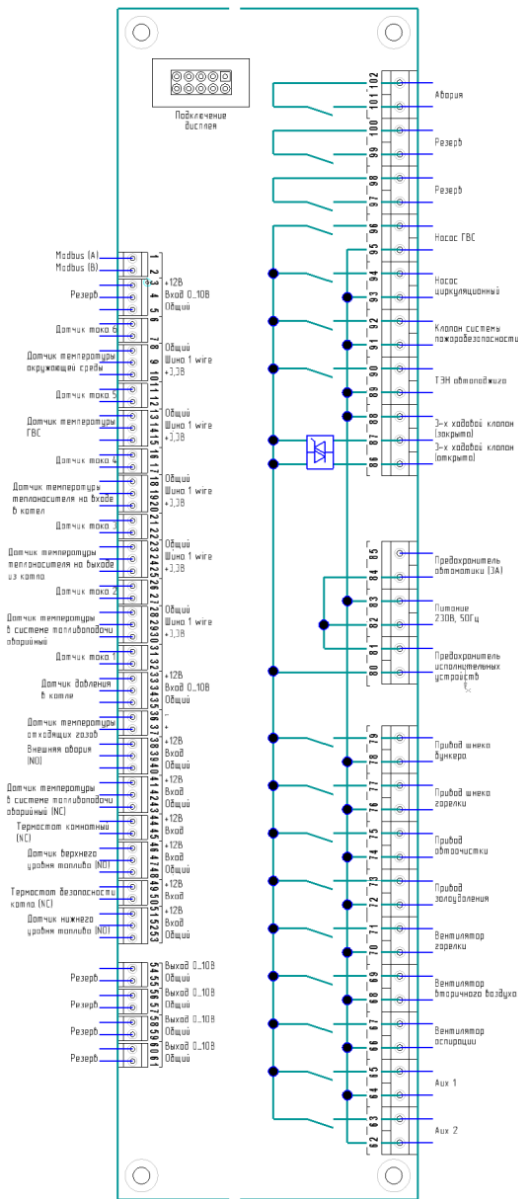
Подключение дисплея

Modbus (A)
Modbus (B)
Резерв
Датчик тока 6
Датчик температуры окружающей среды
Датчик тока 5
Датчик температуры ГВС
Датчик тока 4
Датчик температуры теплоносителя на входе в котел
Датчик тока 3
Датчик температуры теплоносителя на выходе из котла
Датчик тока 2
Датчик температуры в системе топливоподачи аварийный
Датчик тока 1
Датчик давления в котле
Датчик температуры отходящих газов
Внешняя авария (NO)
Датчик температуры в системе топливоподачи аварийный (NC)
Термостат комнатный (NC)
Датчик верхнего уровня топлива (NO)
Термостат безопасности котла (NC)
Датчик нижнего уровня топлива (NO)
Резерв
Резерв
Резерв
Резерв

1 2 3 4 5 6 7 8 9 10 11 12 13 14 15 16 17 18 19 20 21 22 23 24 25 26 27 28 29 30 31 32 33 34 35 36 37 38 39 40 41 42 43 44 45 46 47 48 49 50 51 52 53 54 55 56 57 58 59 60 61

+12В
Вход 0...10В
Общий
Общий
Шина 1 wire
+3,3В
Общий
Шина 1 wire
+3,3В
Общий
Шина 1 wire
+3,3В
Общий
Шина 1 wire
+3,3В
Общий
Шина 1 wire
+3,3В
+12В
Вход 0...10В
Общий
+12В
Вход
Общий
+12В
Вход
Общий
+12В
Вход
+12В
Вход
+12В
Вход
+12В
Вход
Общий
Выход 0...10В
Общий
Выход 0...10В
Общий
Выход 0...10В
Общий
Выход 0...10В
Общий

102 101 100 99 98 97 96 95 94 93 92 91 90 89 88 87 86 85 84 83 82 81 80 79 78 77 76 75 74 73 72 71 70 69 68 67 66 65 64 63 62

Авария
Резерв
Резерв
Насос ГВС
Насос циркуляционный
Клапан системы пожаробезопасности
ТЭН автоподжига
3-х ходовой клапон (закрыто)
3-х ходовой клапон (открыто)
Предохранитель автоматики (3А)
Питание 230В, 50Гц
Предохранитель исполнительных устройств
Привод шнека бункера
Привод шнека горелки
Привод автоочистки
Привод золоудаления
Вентилятор горелки
Вентилятор вторичного воздуха
Вентилятор аспирации
Aux 1
Aux 2